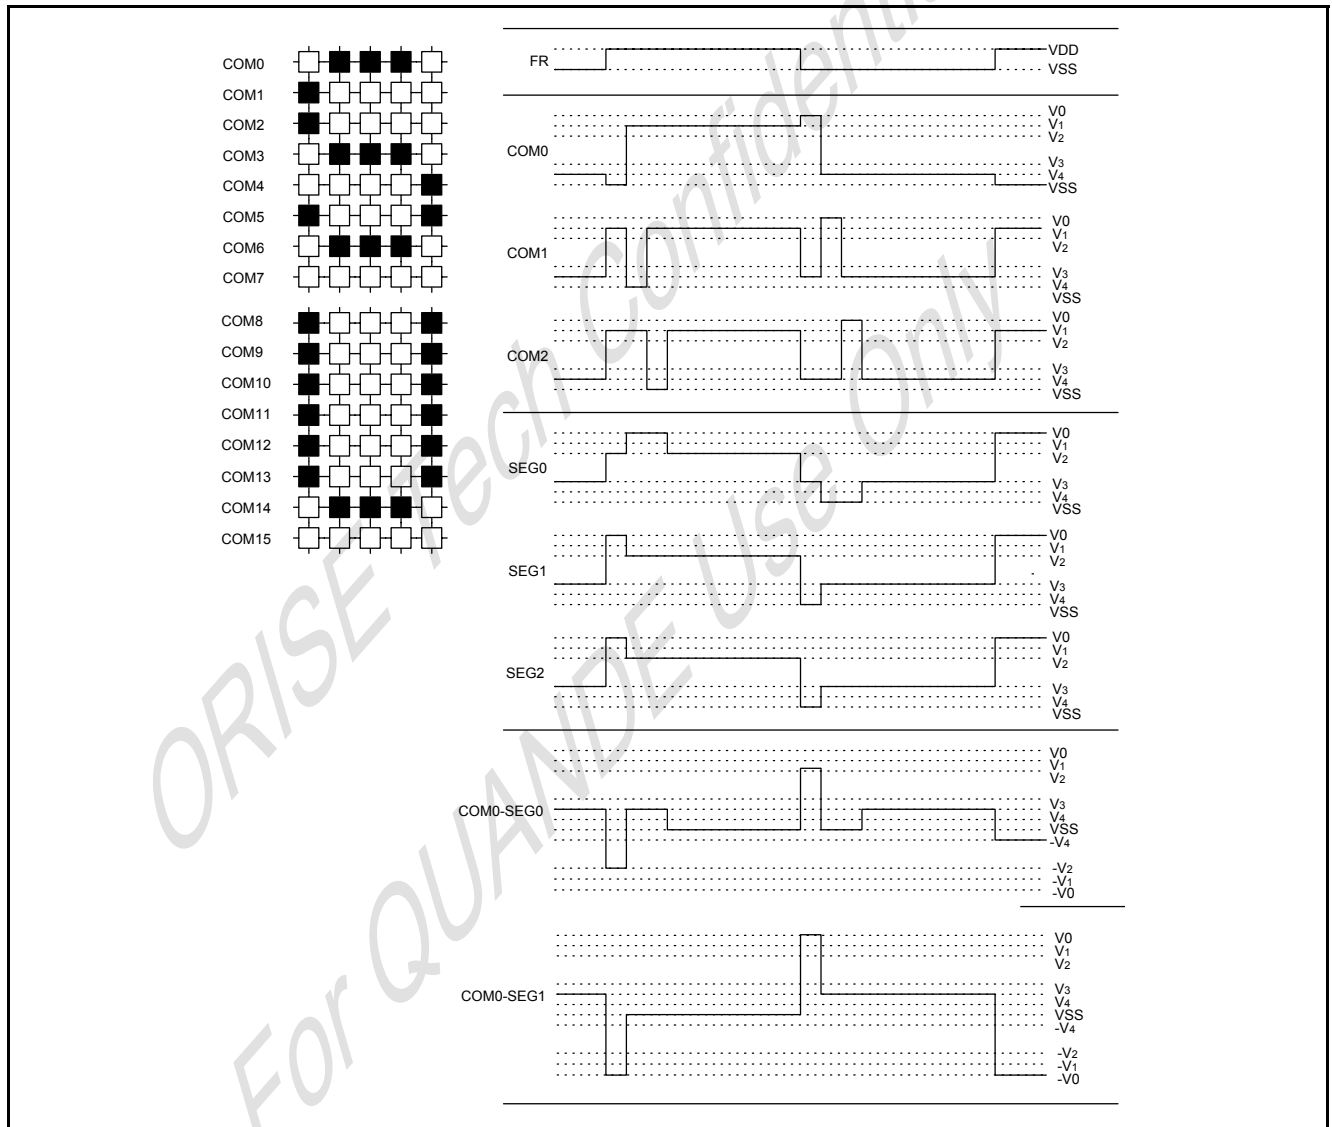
COM0
COM1
COM2
COM3
COM4
COM5
COM6
COM7
COM8
COM9
COM10
COM11
COM12
COM13
COM14
COM15

FR
VDD
VSS

COM0
V0
$V_1$
$V_2$
$V_3$
$V_4$
VSS

COM1
V0
$V_1$
$V_2$
$V_3$
$V_4$
VSS

COM2
V0
$V_1$
$V_2$
$V_3$
$V_4$
VSS

SEG0
V0
$V_1$
$V_2$
$V_3$
$V_4$
VSS

SEG1
V0
$V_1$
$V_2$
$V_3$
$V_4$
VSS

SEG2
V0
$V_1$
$V_2$
$V_3$
$V_4$
VSS

COM0-SEG0
V0
$V_1$
$V_2$
$V_3$
$V_4$
VSS
$-V_4$
$-V_2$
$-V_1$
-V0

COM0-SEG1
V0
$V_1$
$V_2$
$V_3$
$V_4$
VSS
$-V_4$
$-V_2$
$-V_1$
-V0

ORISE Tech Confidential
For QUANDE Use Only